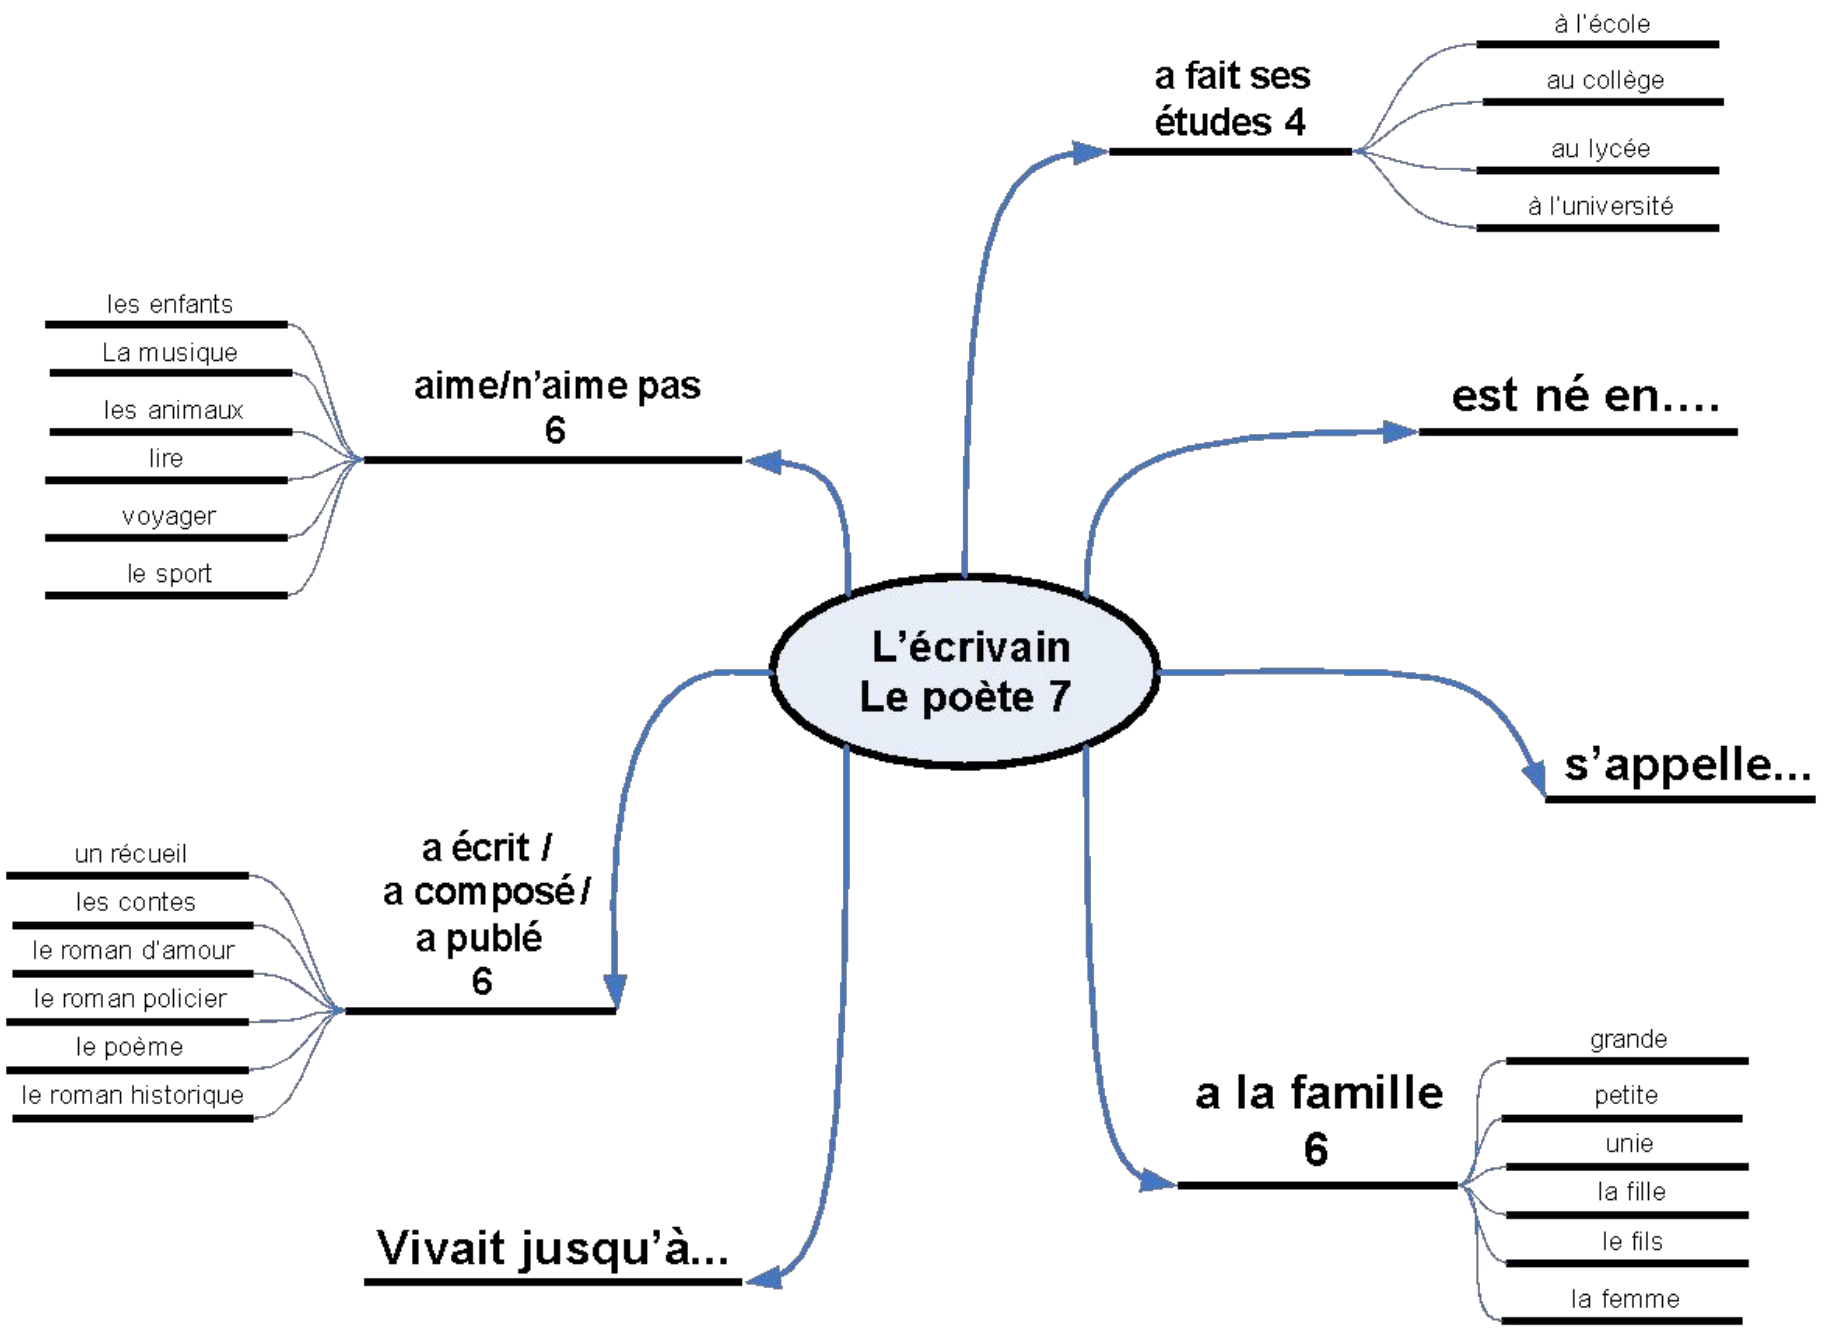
L'écrivain
Le poète 7

a fait ses études 4

à l'école
au collège
au lycée
à l'université

aime/n'aime pas
6

les enfants
La musique
les animaux
lire
voyager
le sport

est né en….

s'appelle…

a écrit /
a composé /
a publié
6

un récueil
les contes
le roman d'amour
le roman policier
le poème
le roman historique

a la famille
6

grande
petite
unie
la fille
le fils
la femme

Vivait jusqu'à…